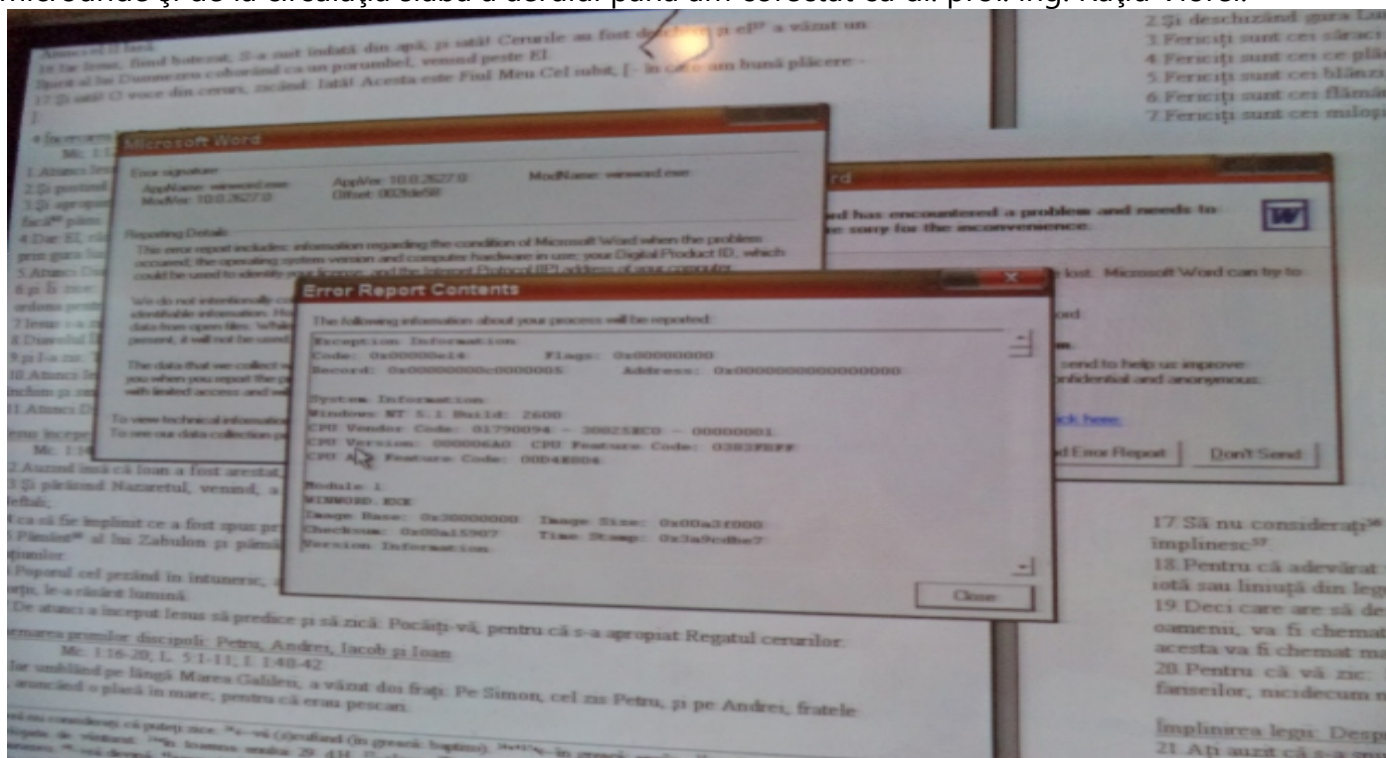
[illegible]

Atunci el îl lasă.
16.Iar Iisus, fiind botezat, S-a suit îndată din apă; şi iată! Cerurile au fost deschise şi el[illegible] a văzut un Spiritul lui Dumnezeu coborând ca un porumbel, venind peste El.
17.Şi iată! O voce din ceruri, zicând: Iată! Acesta este Fiul Meu Cel iubit, [- în care am bună plăcere -

4 Încercare
Mc. 1:12
1.Atunci Iis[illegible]
2.Şi postind
3.Şi apropi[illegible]
facă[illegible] pâine
4.Dar El, ră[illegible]
prin gura lu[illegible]
5.Atunci Dia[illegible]
6.şi Îi zice: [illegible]
ordona pentr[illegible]
7.Iisus i-a zi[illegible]
8.Diavolul Îl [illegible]
9.şi I-a zis: T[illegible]
10.Atunci Iis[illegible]
închini şi nu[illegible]
11.Atunci Di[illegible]

Iisus începe
Mc. 1:14
2.Auzind însă că Ioan a fost arestat, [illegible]
3.Şi părăsind Nazaretul, venind, a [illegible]
lefali,
4.ca să fie împlinit ce a fost spus pr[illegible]
5.Pământ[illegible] al lui Zabulon şi pămân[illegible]
ţiunilor
6.Poporul cel şezând în întuneric, a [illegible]
morţii, le-a răsărit lumină.
7.De atunci a început Iisus să predice şi să zică: Pocăiţi-vă, pentru că s-a apropiat Regatul cerurilor.

Chemarea primilor discipoli: Petru, Andrei, Iacob şi Ioan
Mc. 1:16-20; L. 5:1-11; I. 1:40-42
Iar umblând pe lângă Marea Galileii, a văzut doi fraţi: Pe Simon, cel zis Petru, şi pe Andrei, fratele aruncând o plasă în mare; pentru că erau pescari.

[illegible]

2.Şi deschizând gura Lui
3.Fericiţi sunt cei săraci
4.Fericiţi sunt cei ce plân
5.Fericiţi sunt cei blânzi
6.Fericiţi sunt cei flămân
7.Fericiţi sunt cei milost

17.Să nu consideraţi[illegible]
împlinesc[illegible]
18.Pentru că adevărat
iotă sau liniuţă din leg
19.Deci care are să de
oamenii, va fi chemat
acesta va fi chemat ma
20.Pentru că vă zic:
fariseilor, nicidecum n

Împlinirea legii: Despr
21.Aţi auzit că s-a spu

Microsoft Word
Error signature
AppName: winword.exe AppVer: 10.0.2627.0 ModName: winword.exe
ModVer: 10.0.2627.0 Offset: 0025de58
Reporting Details
This error report includes: information regarding the condition of Microsoft Word when the problem occurred; the operating system version and computer hardware in use; your Digital Product ID, which could be used to identify your license; and the Internet Protocol (IP) address of your computer.
We do not intentionally c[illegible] identifiable information. Ho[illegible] data from open files. While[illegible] present, it will not be used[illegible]
The data that we collect w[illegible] you when you report the p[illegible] with limited access and wil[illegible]
To view technical informatio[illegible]
To see our data collection p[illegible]

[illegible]rd
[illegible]d has encountered a problem and needs to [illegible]e sorry for the inconvenience.
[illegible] lost. Microsoft Word can try to
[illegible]red.
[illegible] send to help us improve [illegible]onfidential and anonymous.
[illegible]ick here.
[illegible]d Error Report Don't Send

Error Report Contents
The following information about your process will be reported:
Exception Information
Code: 0xc0000014 Flags: 0x00000000
Record: 0x0000000c0000005 Address: 0x0000000000000000
System Information
Windows NT 5.1 Build: 2600
CPU Vendor Code: 01790094 - 30025EC0 - 00000001
CPU Version: 000006A0 CPU Feature Code: 0383FBFF
CPU A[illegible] Feature Code: 00048004
Module 1
WINWORD.EXE
Image Base: 0x30000000 Image Size: 0x00a3f000
Checksum: 0x00a15907 Time Stamp: 0x3a9cdbe7
Version Information
Close